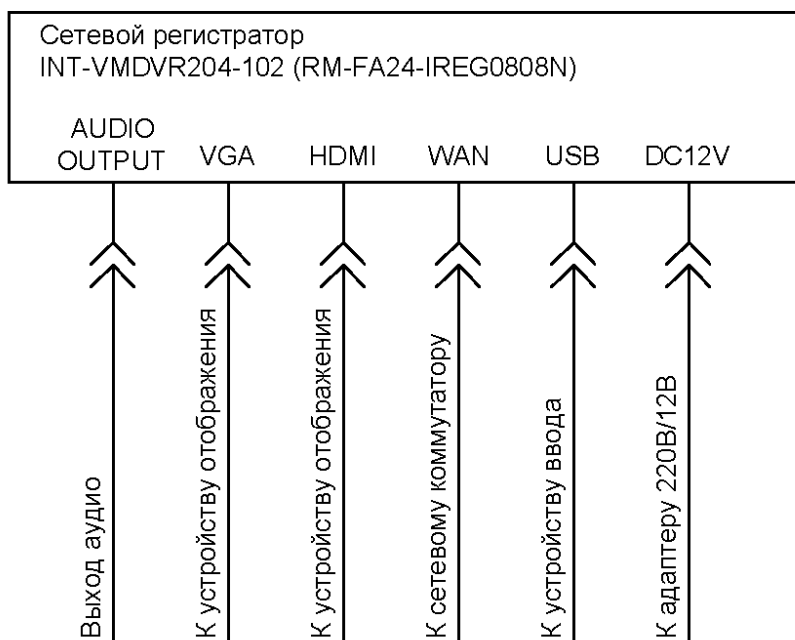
Сетевой регистратор
INT-VMDVR204-102 (RM-FA24-IREG0808N)

AUDIO OUTPUT

VGA

HDMI

WAN

USB

DC12V

Выход аудио

К устройству отображения

К устройству отображения

К сетевому коммутатору

К устройству ввода

К адаптеру 220В/12В